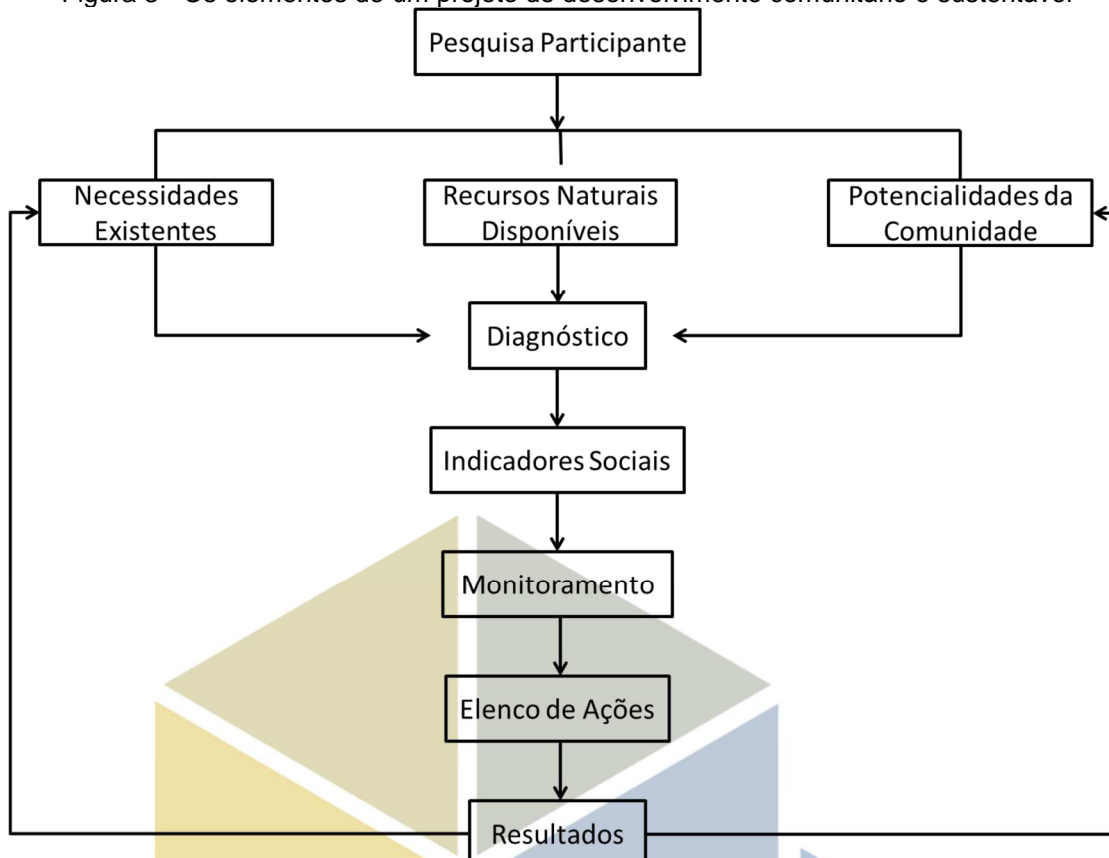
Figura 3 - Os elementos de um projeto de desenvolvimento comunitário e sustentável

Pesquisa Participante

Necessidades Existentes

Recursos Naturais Disponíveis

Potencialidades da Comunidade

Diagnóstico

Indicadores Sociais

Monitoramento

Elenco de Ações

Resultados